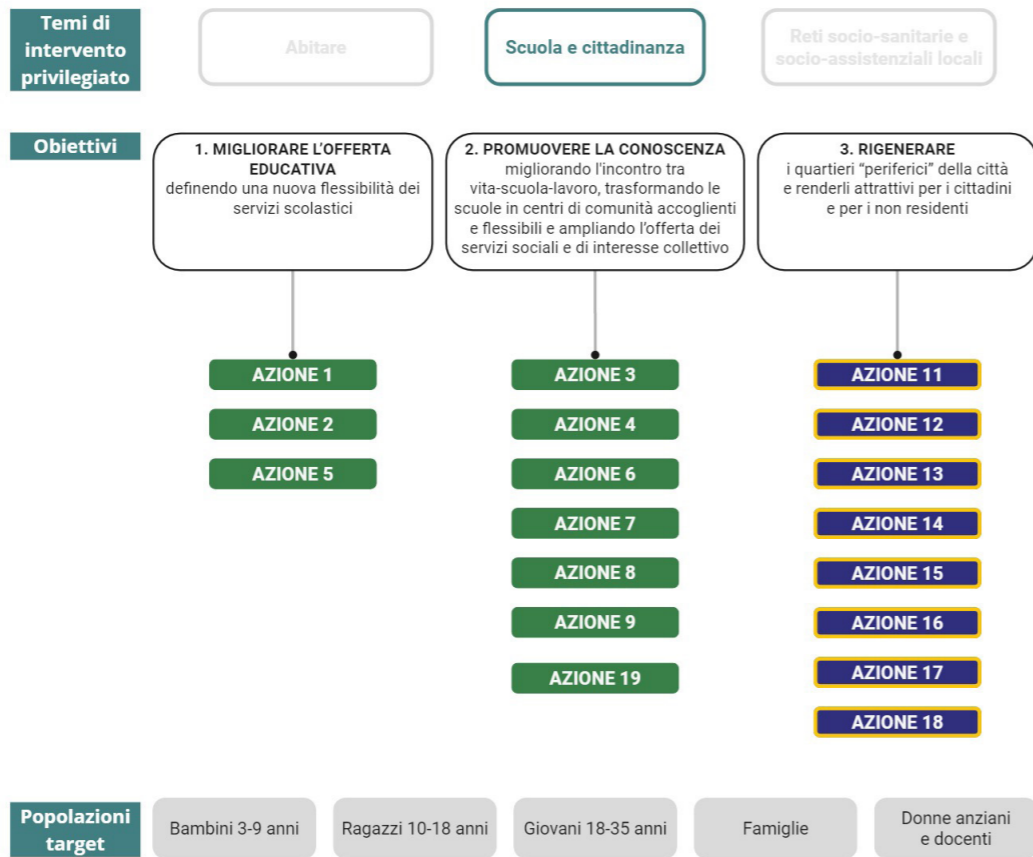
Temi di intervento privilegiato

Abitare

Scuola e cittadinanza

Reti socio-sanitarie e socio-assistenziali locali

Obiettivi

1. MIGLIORARE L'OFFERTA EDUCATIVA
definendo una nuova flessibilità dei servizi scolastici

2. PROMUOVERE LA CONOSCENZA
migliorando l'incontro tra vita-scuola-lavoro, trasformando le scuole in centri di comunità accoglienti e flessibili e ampliando l'offerta dei servizi sociali e di interesse collettivo

3. RIGENERARE
i quartieri "periferici" della città e renderli attrattivi per i cittadini e per i non residenti

AZIONE 1
AZIONE 2
AZIONE 5

AZIONE 3
AZIONE 4
AZIONE 6
AZIONE 7
AZIONE 8
AZIONE 9
AZIONE 19

AZIONE 11
AZIONE 12
AZIONE 13
AZIONE 14
AZIONE 15
AZIONE 16
AZIONE 17
AZIONE 18

Popolazioni target

Bambini 3-9 anni

Ragazzi 10-18 anni

Giovani 18-35 anni

Famiglie

Donne anziani e docenti